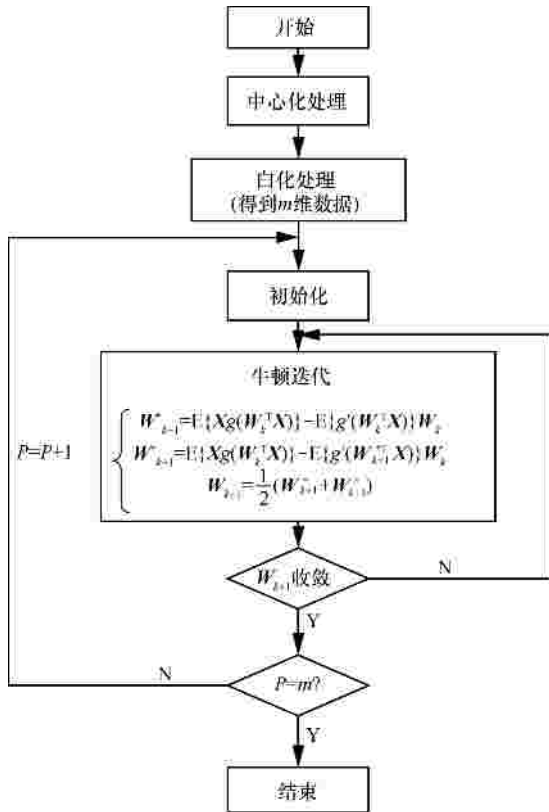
开始

中心化处理

白化处理
(得到$m$维数据)

初始化

牛顿迭代

$\begin{cases} W^{*}_{k+1}=E\{Xg(W_k^{T}X)\}-E\{g'(W_k^{T}X)\}W_k \\ W^{*}_{k+1}=E\{Xg(W_k^{T}X)\}-E\{g'(W_{k+1}^{*T}X)\}W_k \\ W_{k+1}=\frac{1}{2}(W^{*}_{k+1}+W^{*}_{k+1}) \end{cases}$

$P=P+1$

$W_{k+1}$收敛

N

Y

N

$P=m$?

Y

结束